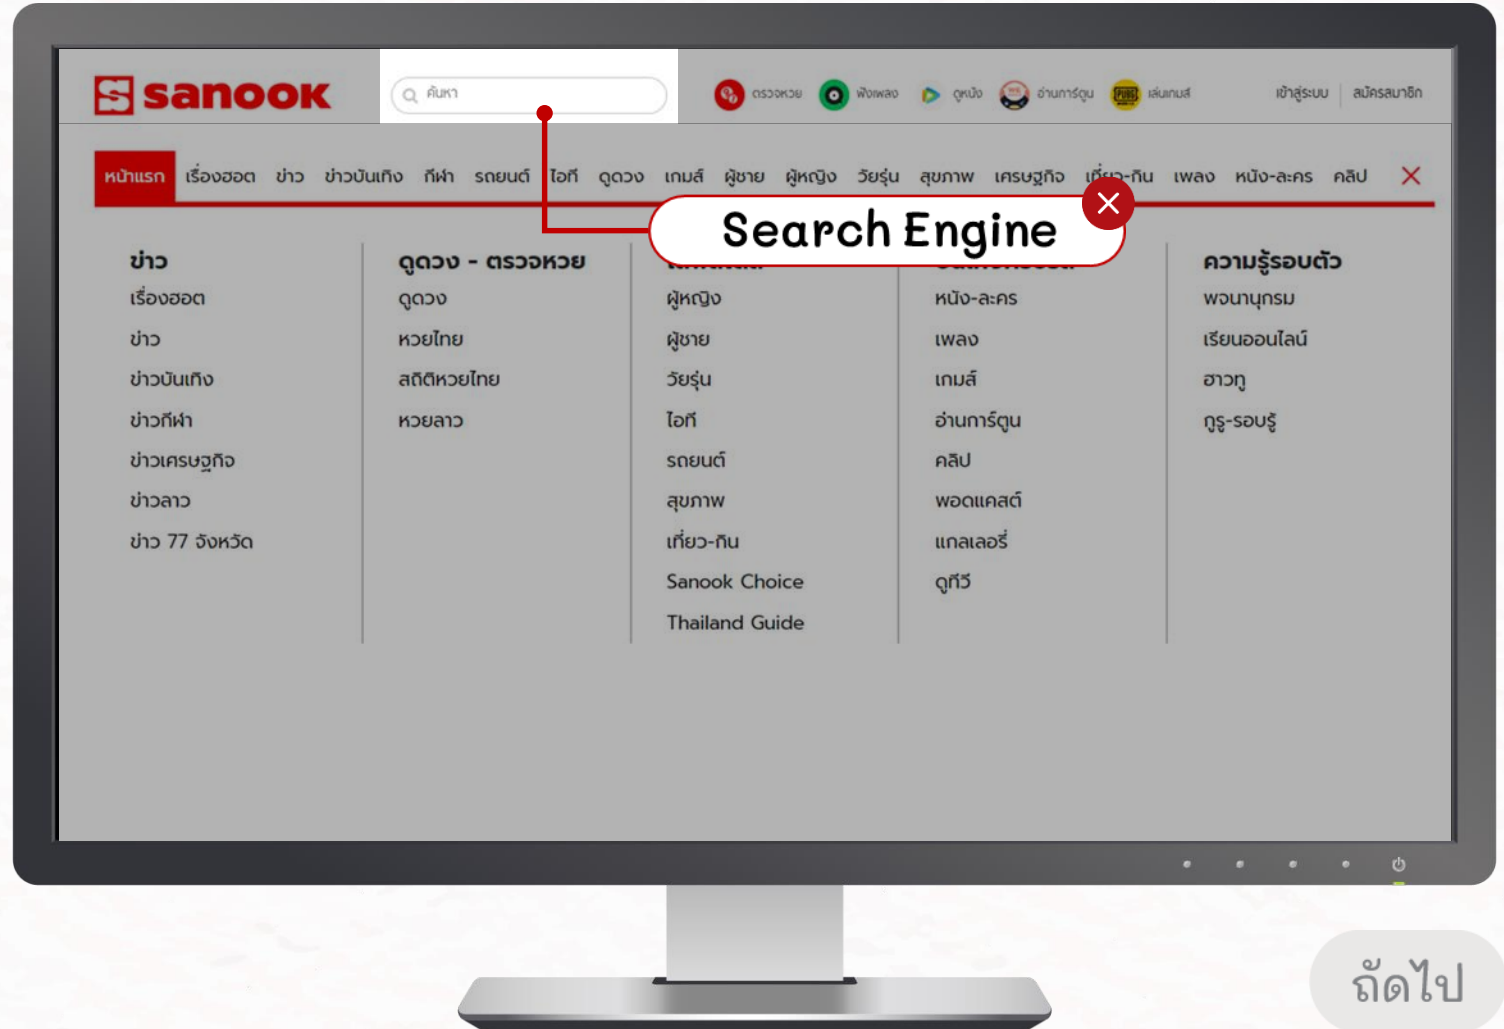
sanook

ค้นหา

ตรวจหวย ฟังเพลง ดูหนัง อ่านการ์ตูน เล่นเกมส์ เข้าสู่ระบบ สมัครสมาชิก

หน้าแรก เรื่องฮอต ข่าว ข่าวบันเทิง กีฬา รถยนต์ ไอที ดูดวง เกมส์ ผู้ชาย ผู้หญิง วัยรุ่น สุขภาพ เศรษฐกิจ เที่ยว-กิน เพลง หนัง-ละคร คลิป

Search Engine

ข่าว
เรื่องฮอต
ข่าว
ข่าวบันเทิง
ข่าวกีฬา
ข่าวเศรษฐกิจ
ข่าวลาว
ข่าว 77 จังหวัด

ดูดวง - ตรวจหวย
ดูดวง
หวยไทย
สถิติหวยไทย
หวยลาว

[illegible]
ผู้หญิง
ผู้ชาย
วัยรุ่น
ไอที
รถยนต์
สุขภาพ
เที่ยว-กิน
Sanook Choice
Thailand Guide

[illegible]
หนัง-ละคร
เพลง
เกมส์
อ่านการ์ตูน
คลิป
พอดแคสต์
แกลเลอรี่
ดูทีวี

ความรู้รอบตัว
พจนานุกรม
เรียนออนไลน์
ฮาวทู
กูรู-รอบรู้

ถัดไป